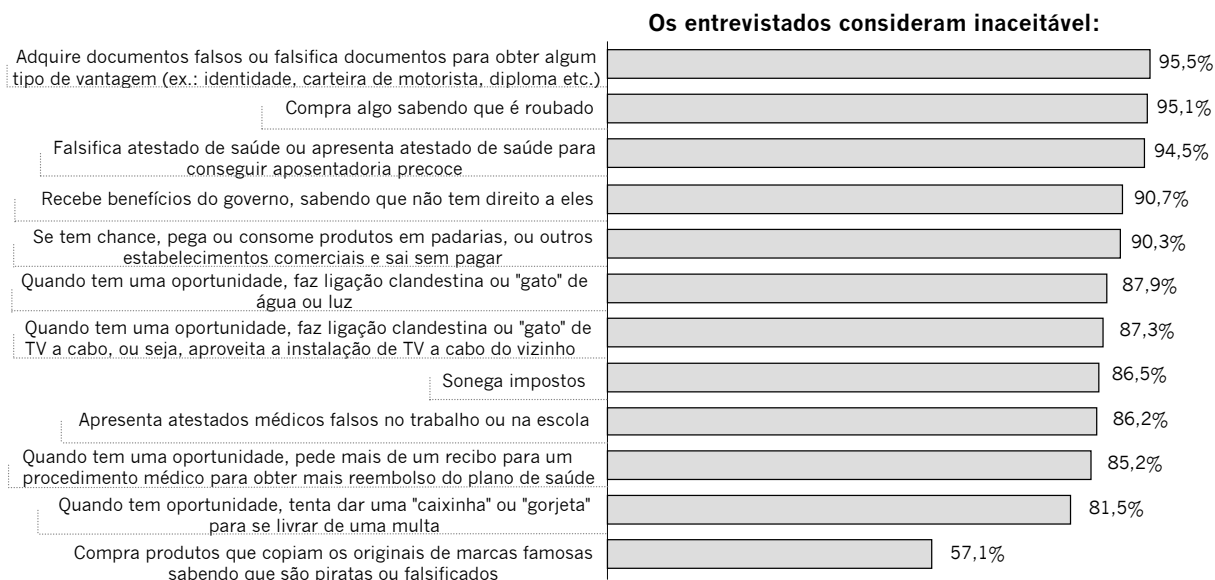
Os entrevistados consideram inaceitável:

Adquire documentos falsos ou falsifica documentos para obter algum tipo de vantagem (ex.: identidade, carteira de motorista, diploma etc.) 95,5%

Compra algo sabendo que é roubado 95,1%

Falsifica atestado de saúde ou apresenta atestado de saúde para conseguir aposentadoria precoce 94,5%

Recebe benefícios do governo, sabendo que não tem direito a eles 90,7%

Se tem chance, pega ou consome produtos em padarias, ou outros estabelecimentos comerciais e sai sem pagar 90,3%

Quando tem uma oportunidade, faz ligação clandestina ou "gato" de água ou luz 87,9%

Quando tem uma oportunidade, faz ligação clandestina ou "gato" de TV a cabo, ou seja, aproveita a instalação de TV a cabo do vizinho 87,3%

Sonega impostos 86,5%

Apresenta atestados médicos falsos no trabalho ou na escola 86,2%

Quando tem uma oportunidade, pede mais de um recibo para um procedimento médico para obter mais reembolso do plano de saúde 85,2%

Quando tem oportunidade, tenta dar uma "caixinha" ou "gorjeta" para se livrar de uma multa 81,5%

Compra produtos que copiam os originais de marcas famosas sabendo que são piratas ou falsificados 57,1%